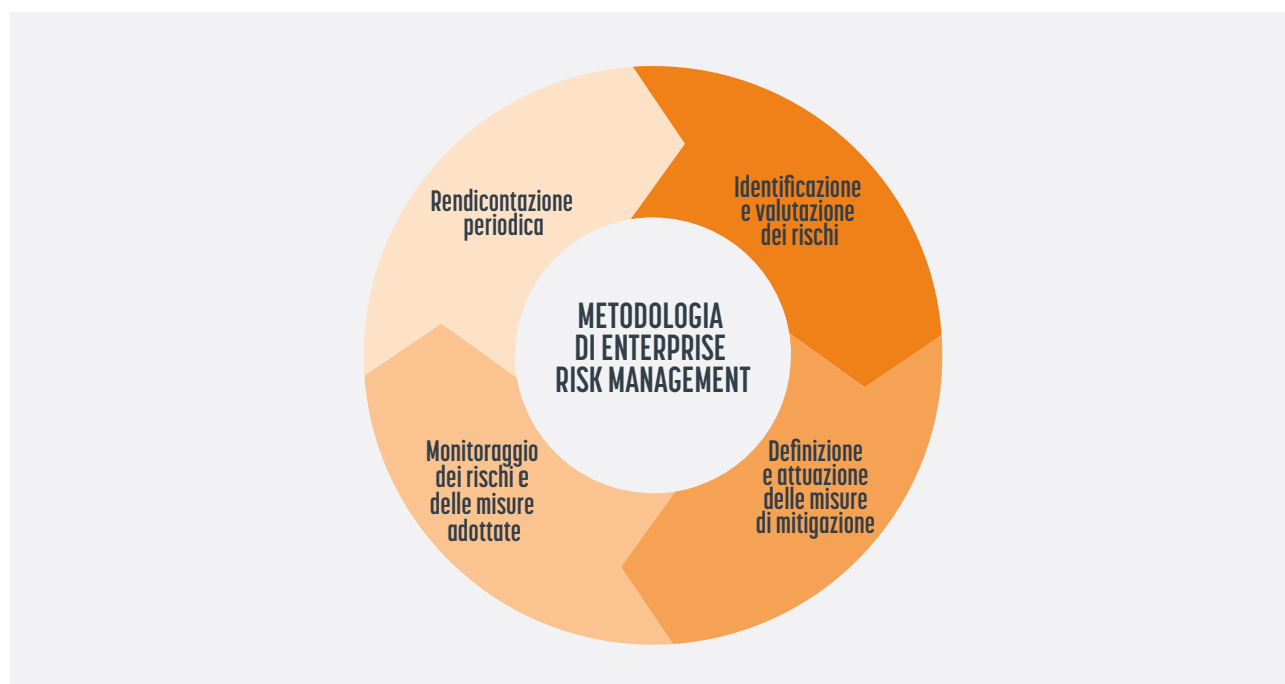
METODOLOGIA DI ENTERPRISE RISK MANAGEMENT

Identificazione e valutazione dei rischi

Definizione e attuazione delle misure di mitigazione

Monitoraggio dei rischi e delle misure adottate

Rendicontazione periodica